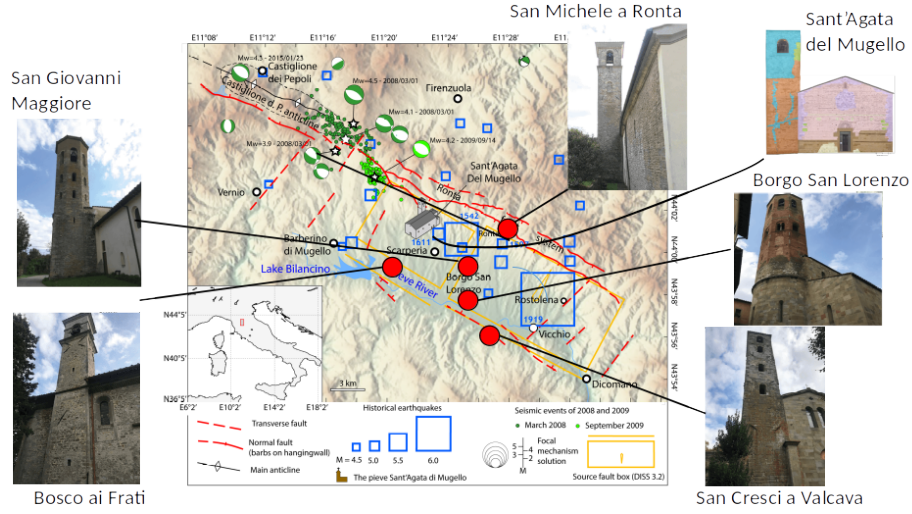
San Michele a Ronta

Sant'Agata del Mugello

San Giovanni Maggiore

Borgo San Lorenzo

Bosco ai Frati

San Cresci a Valcava

E11°08' E11°12' E11°16' E11°20' E11°24' E11°28' E11°

Mw=4.5 - 2015/01/23
Castiglione dei Pepoli
Mw=4.5 - 2008/03/01
Castiglione d. P. anticline
Firenzuola
Mw=4.1 - 2008/03/01
Mw=3.9 - 2008/03/01
Mw=4.2 - 2009/09/14
Sant'Agata Del Mugello
Vernio
Ronta
1542
Ronta
Sieve
Barberino di Mugello
1611
Scarperia
Borgo San Lorenzo
Lake Bilancino
Sieve River
Rostolena
1919
Vicchio
Dicomano
3 km
N44°02' N44°00' N43°58' N43°56' N43°54'

N44°5' N40°5' N36°5'
E6°2' E10°2' E14°2' E18°2'

Transverse fault
Normal fault (barbs on hangingwall)
Main anticline

Historical earthquakes
M = 4.5 5.0 5.5 6.0

The pieve Sant'Agata di Mugello

Seismic events of 2008 and 2009
March 2008
September 2009
5 4 3 2 M
Focal mechanism solution
Source fault box (DISS 3.2)